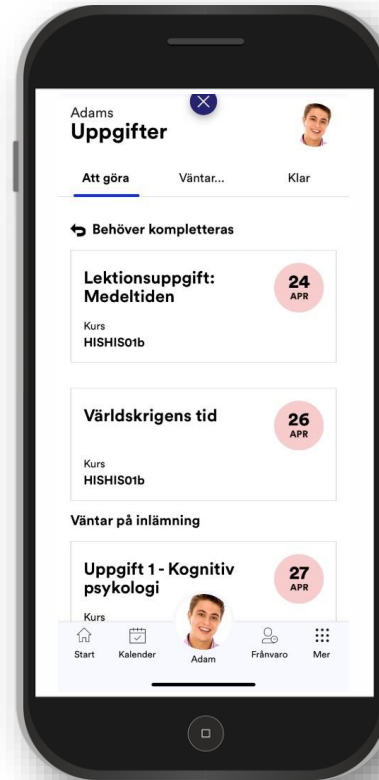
Adams
Uppgifter

Att göra
Väntar...
Klar

Behöver kompletteras

Lektionsuppgift: Medeltiden
24 APR
Kurs
HISHIS01b

Världskrigens tid
26 APR
Kurs
HISHIS01b

Väntar på inlämning

Uppgift 1 - Kognitiv psykologi
27 APR
Kurs

Start
Kalender
Adam
Frånvaro
Mer